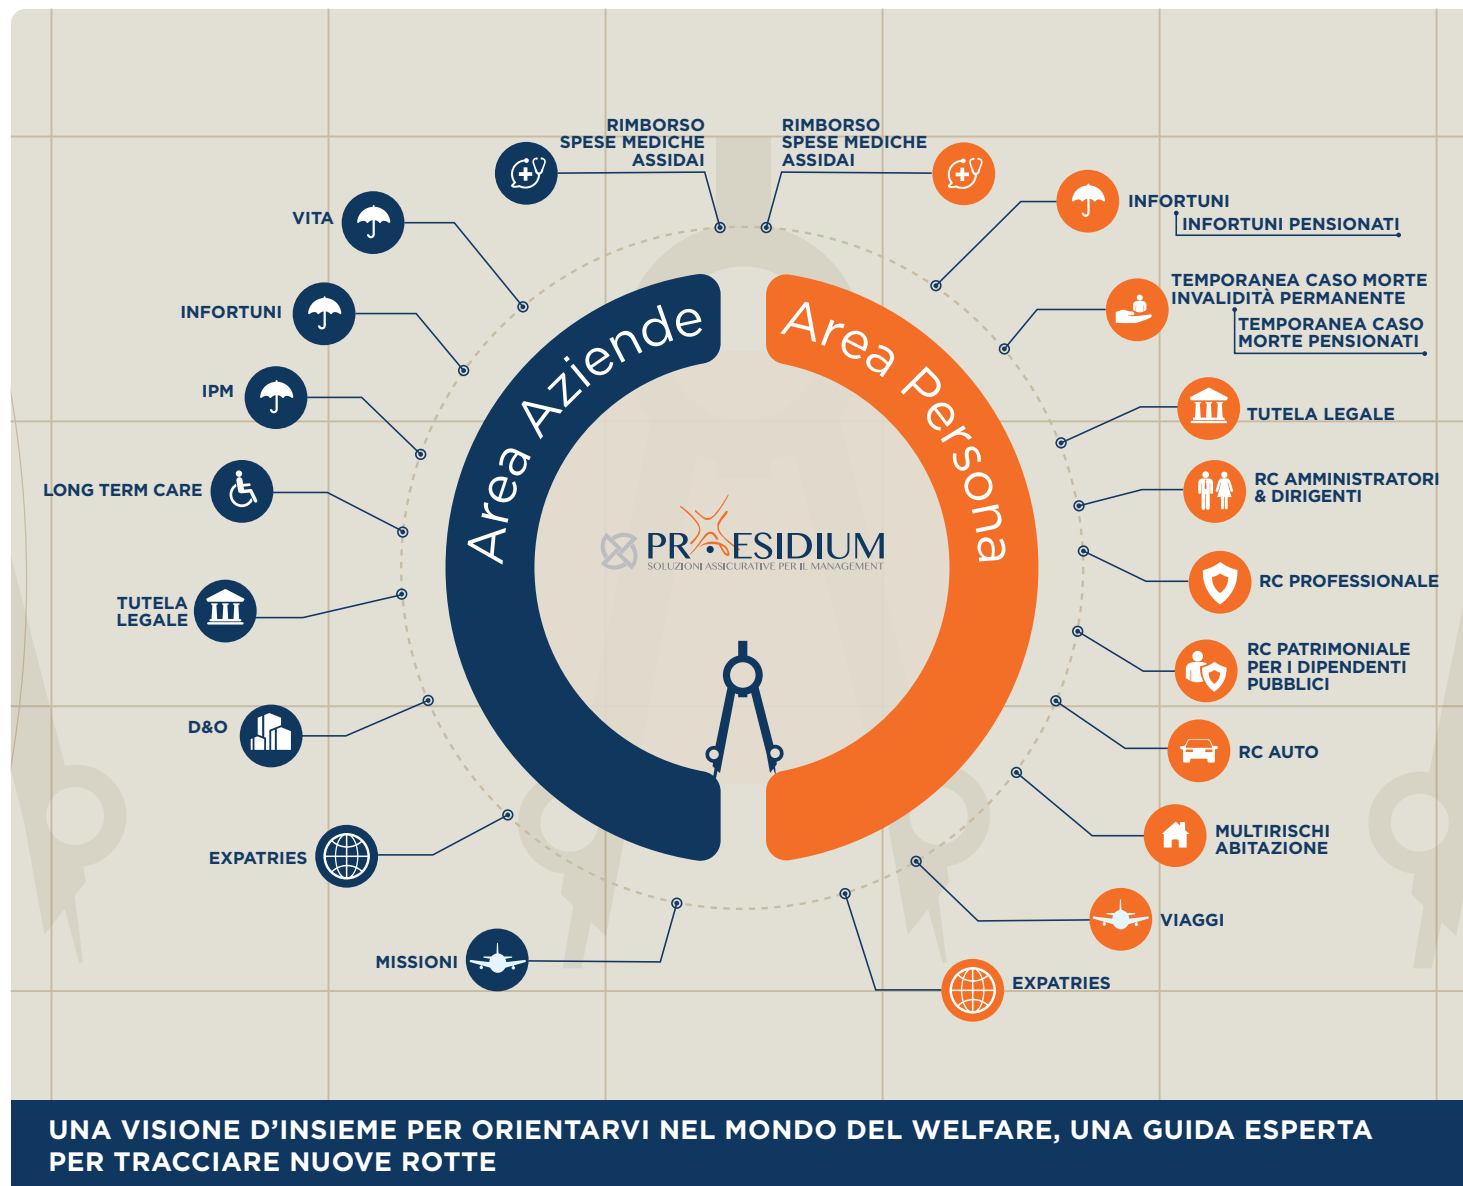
RIMBORSO SPESE MEDICHE ASSIDAI

RIMBORSO SPESE MEDICHE ASSIDAI

VITA

INFORTUNI

INFORTUNI PENSIONATI

INFORTUNI

TEMPORANEA CASO MORTE INVALIDITÀ PERMANENTE

TEMPORANEA CASO MORTE PENSIONATI

IPM

TUTELA LEGALE

LONG TERM CARE

RC AMMINISTRATORI & DIRIGENTI

Area Aziende

Area Persona

PRÆSIDIUM
SOLUZIONI ASSICURATIVE PER IL MANAGEMENT

RC PROFESSIONALE

TUTELA LEGALE

RC PATRIMONIALE PER I DIPENDENTI PUBBLICI

D&O

RC AUTO

MULTIRISCHI ABITAZIONE

EXPATRIES

VIAGGI

MISSIONI

EXPATRIES

UNA VISIONE D’INSIEME PER ORIENTARVI NEL MONDO DEL WELFARE, UNA GUIDA ESPERTA PER TRACCIARE NUOVE ROTTE